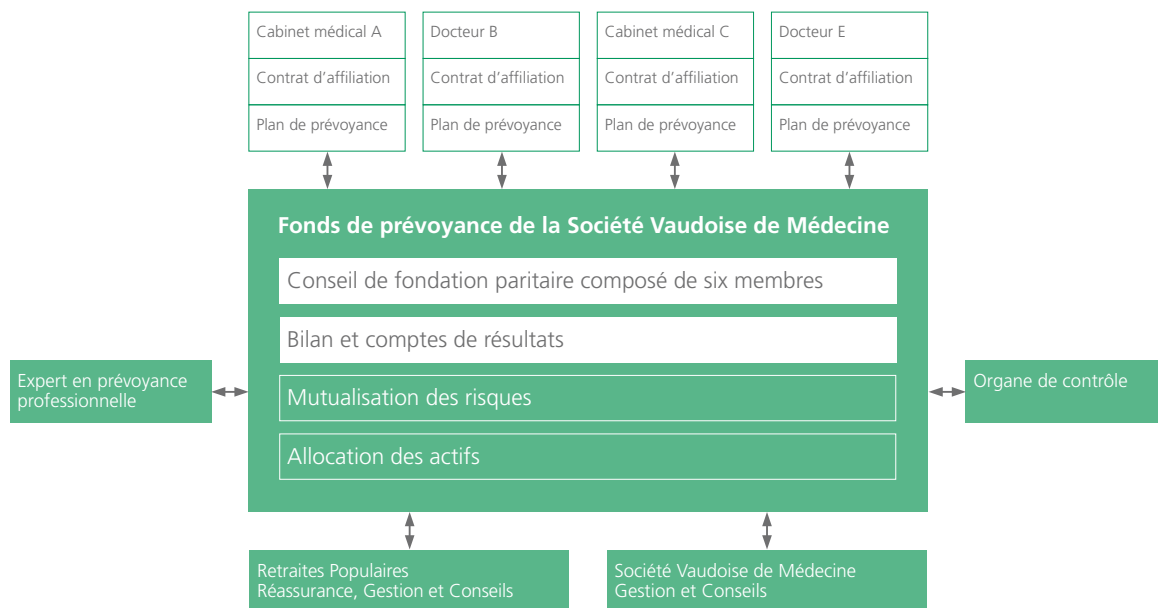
Cabinet médical A
Contrat d'affiliation
Plan de prévoyance

Docteur B
Contrat d'affiliation
Plan de prévoyance

Cabinet médical C
Contrat d'affiliation
Plan de prévoyance

Docteur E
Contrat d'affiliation
Plan de prévoyance

Fonds de prévoyance de la Société Vaudoise de Médecine

Conseil de fondation paritaire composé de six membres

Bilan et comptes de résultats

Mutualisation des risques

Allocation des actifs

Expert en prévoyance professionnelle

Organe de contrôle

Retraites Populaires
Réassurance, Gestion et Conseils

Société Vaudoise de Médecine
Gestion et Conseils